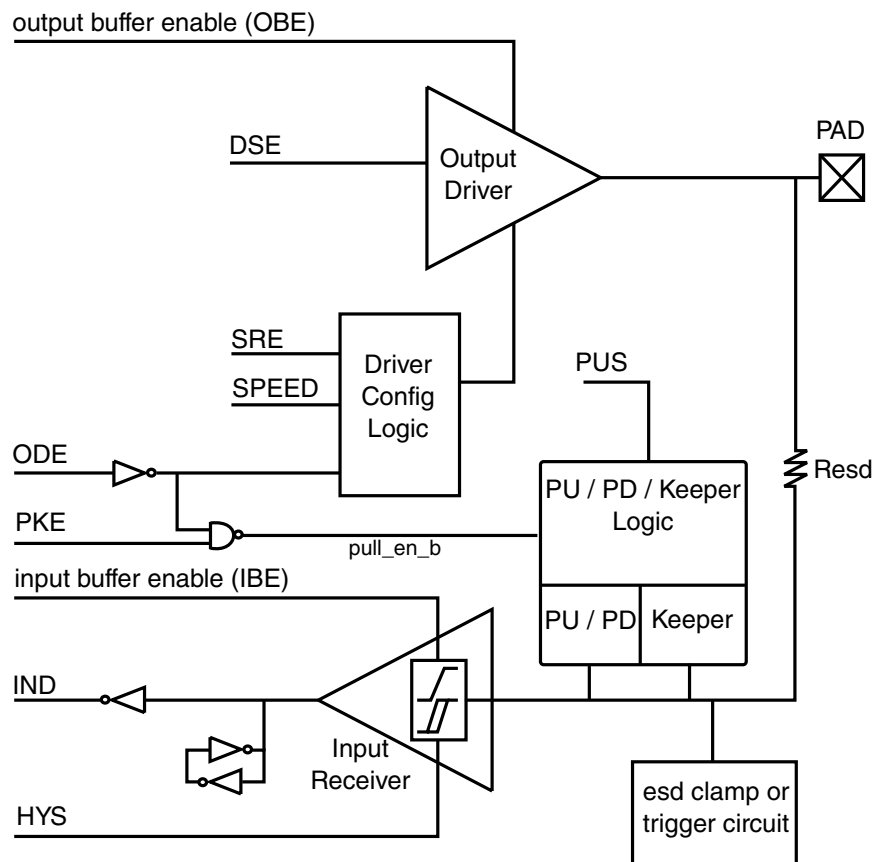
output buffer enable (OBE)

DSE

Output Driver

PAD

SRE

SPEED

Driver Config Logic

PUS

ODE

Resd

PKE

PU / PD / Keeper Logic

pull_en_b

input buffer enable (IBE)

PU / PD

Keeper

IND

Input Receiver

HYS

esd clamp or trigger circuit